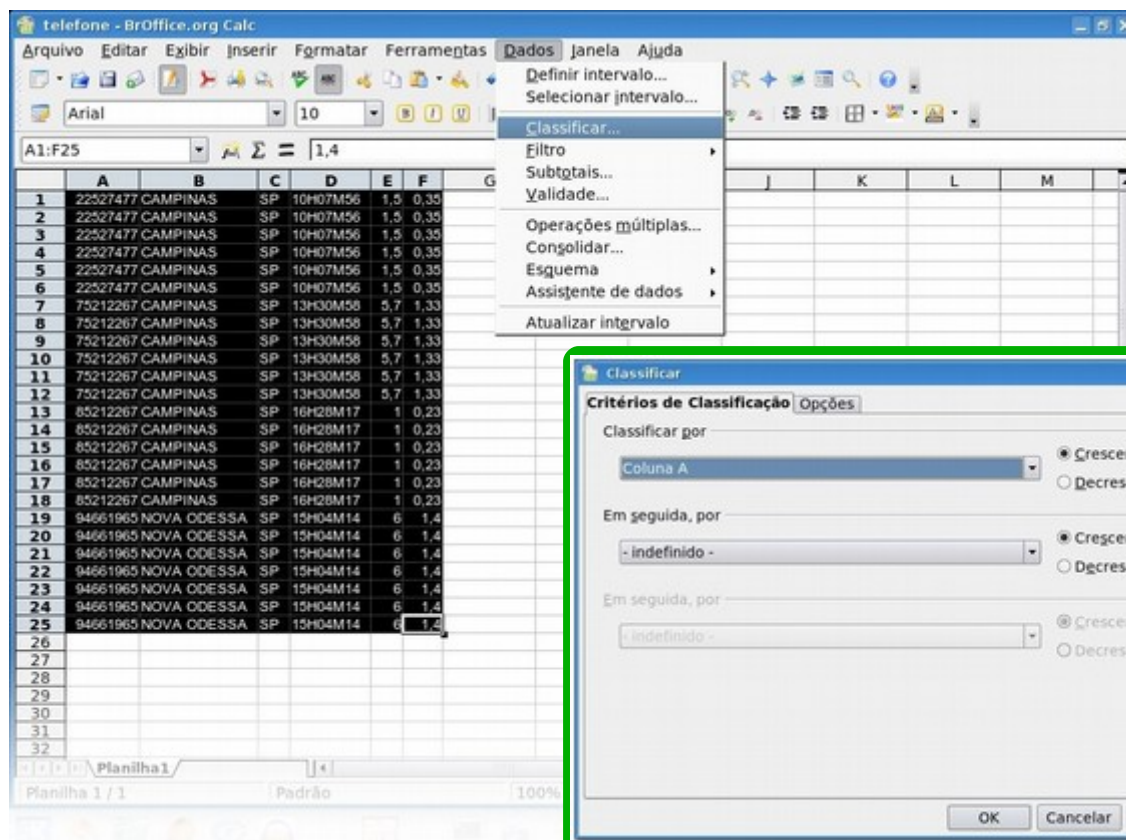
telefone - BrOffice.org Calc

Arquivo Editar Exibir Inserir Formatar Ferramentas Dados Janela Ajuda

Arial 10

A1:F25 $\Sigma$ = 1,4

Definir intervalo...
Selecionar intervalo...
Classificar...
Filtro
Subtotais...
Validade...
Operações múltiplas...
Consolidar...
Esquema
Assistente de dados
Atualizar intervalo

| | A | B | C | D | E | F | G | J | K | L | M |
|---|---|---|---|---|---|---|---|---|---|---|---|
| 1 | 22527477 | CAMPINAS | SP | 10H07M56 | 1,5 | 0,35 | | | | | |
| 2 | 22527477 | CAMPINAS | SP | 10H07M56 | 1,5 | 0,35 | | | | | |
| 3 | 22527477 | CAMPINAS | SP | 10H07M56 | 1,5 | 0,35 | | | | | |
| 4 | 22527477 | CAMPINAS | SP | 10H07M56 | 1,5 | 0,35 | | | | | |
| 5 | 22527477 | CAMPINAS | SP | 10H07M56 | 1,5 | 0,35 | | | | | |
| 6 | 22527477 | CAMPINAS | SP | 10H07M56 | 1,5 | 0,35 | | | | | |
| 7 | 75212267 | CAMPINAS | SP | 13H30M58 | 5,7 | 1,33 | | | | | |
| 8 | 75212267 | CAMPINAS | SP | 13H30M58 | 5,7 | 1,33 | | | | | |
| 9 | 75212267 | CAMPINAS | SP | 13H30M58 | 5,7 | 1,33 | | | | | |
| 10 | 75212267 | CAMPINAS | SP | 13H30M58 | 5,7 | 1,33 | | | | | |
| 11 | 75212267 | CAMPINAS | SP | 13H30M58 | 5,7 | 1,33 | | | | | |
| 12 | 75212267 | CAMPINAS | SP | 13H30M58 | 5,7 | 1,33 | | | | | |
| 13 | 85212267 | CAMPINAS | SP | 16H28M17 | 1 | 0,23 | | | | | |
| 14 | 85212267 | CAMPINAS | SP | 16H28M17 | 1 | 0,23 | | | | | |
| 15 | 85212267 | CAMPINAS | SP | 16H28M17 | 1 | 0,23 | | | | | |
| 16 | 85212267 | CAMPINAS | SP | 16H28M17 | 1 | 0,23 | | | | | |
| 17 | 85212267 | CAMPINAS | SP | 16H28M17 | 1 | 0,23 | | | | | |
| 18 | 85212267 | CAMPINAS | SP | 16H28M17 | 1 | 0,23 | | | | | |
| 19 | 94661965 | NOVA ODESSA | SP | 15H04M14 | 6 | 1,4 | | | | | |
| 20 | 94661965 | NOVA ODESSA | SP | 15H04M14 | 6 | 1,4 | | | | | |
| 21 | 94661965 | NOVA ODESSA | SP | 15H04M14 | 6 | 1,4 | | | | | |
| 22 | 94661965 | NOVA ODESSA | SP | 15H04M14 | 6 | 1,4 | | | | | |
| 23 | 94661965 | NOVA ODESSA | SP | 15H04M14 | 6 | 1,4 | | | | | |
| 24 | 94661965 | NOVA ODESSA | SP | 15H04M14 | 6 | 1,4 | | | | | |
| 25 | 94661965 | NOVA ODESSA | SP | 15H04M14 | 6 | 1,4 | | | | | |
| 26 | | | | | | | | | | | |
| 27 | | | | | | | | | | | |
| 28 | | | | | | | | | | | |
| 29 | | | | | | | | | | | |
| 30 | | | | | | | | | | | |
| 31 | | | | | | | | | | | |
| 32 | | | | | | | | | | | |

Planilha1
Planilha 1 / 1 Padrão 100%

Classificar
Critérios de Classificação Opções
Classificar por
Coluna A
Cresce
Decres
Em seguida, por
- indefinido -
Cresce
Decres
Em seguida, por
- indefinido -
Cresce
Decres
OK Cancelar